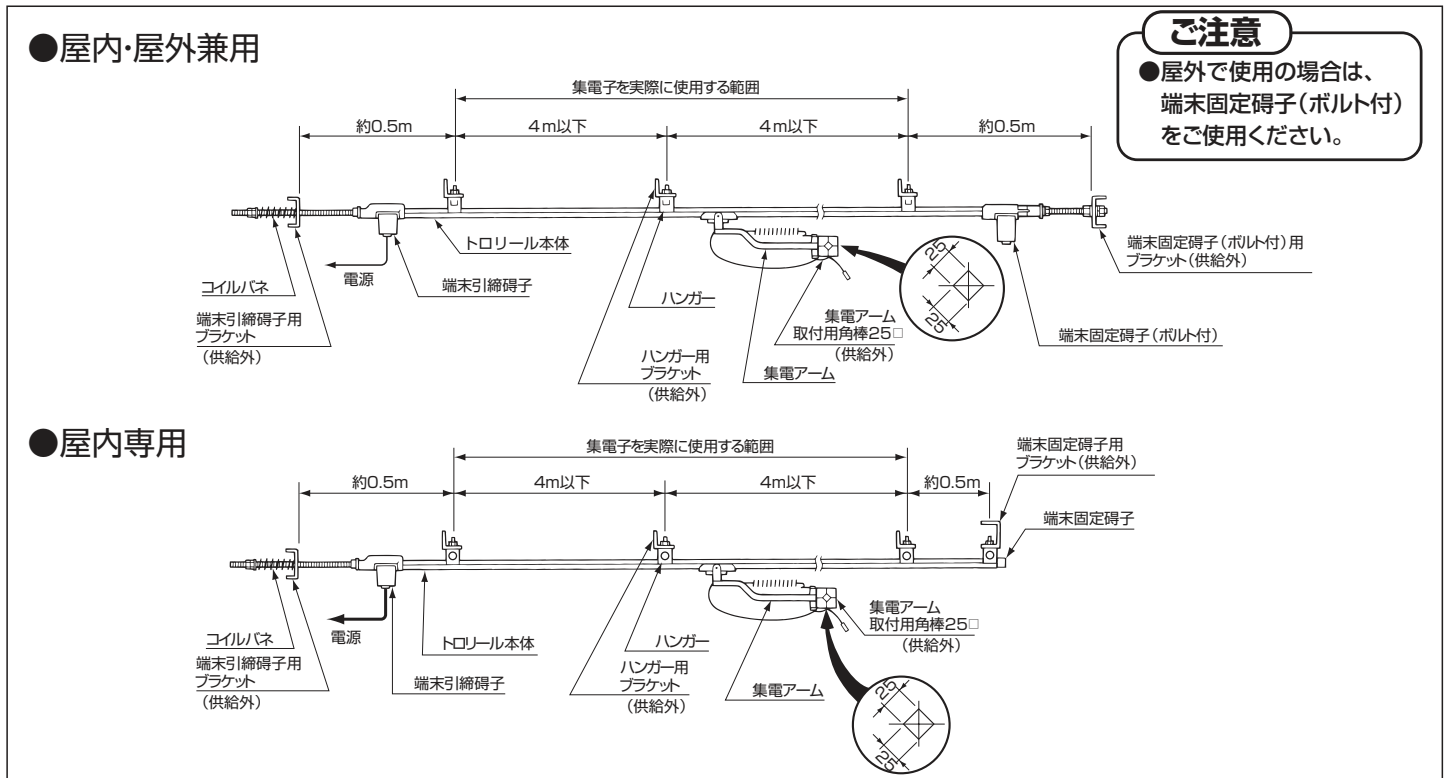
●屋内·屋外兼用

ご注意
●屋外で使用の場合は、端末固定碍子(ボルト付)をご使用ください。

集電子を実際に使用する範囲
約0.5m
4m以下
4m以下
約0.5m

トロリール本体
電源
端末引締碍子
コイルバネ
端末引締碍子用ブラケット(供給外)
ハンガー
ハンガー用ブラケット(供給外)
集電アーム
集電アーム取付用角棒25□(供給外)
25
25
端末固定碍子(ボルト付)用ブラケット(供給外)
端末固定碍子(ボルト付)

●屋内専用

集電子を実際に使用する範囲
約0.5m
4m以下
4m以下
約0.5m
端末固定碍子用ブラケット(供給外)
端末固定碍子
コイルバネ
電源
トロリール本体
ハンガー
端末引締碍子用ブラケット(供給外)
端末引締碍子
ハンガー用ブラケット(供給外)
集電アーム
集電アーム取付用角棒25□(供給外)
25
25